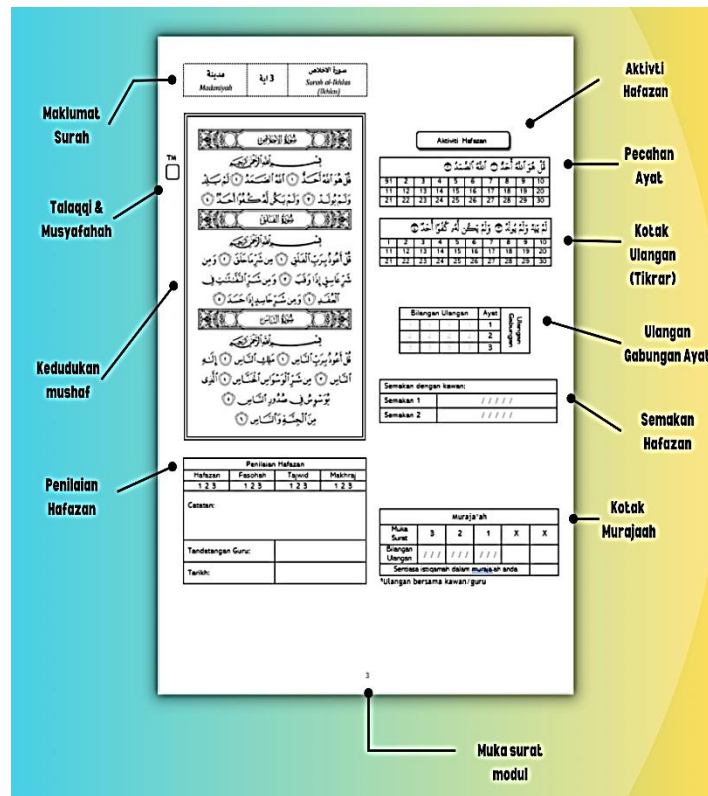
Maklumat Surah

Talaqqi & Musyafahah

Kedudukan mushaf

Penilaian Hafazan

| مدينة Madaniyah | 3 اية | سورة الاخلاص Surah al-Ikhlas (Ikhlas) |
|---|---|---|

TM

سُورَةُ الإِخْلَاصِ
بِسْمِ اللَّهِ الرَّحْمَٰنِ الرَّحِيمِ
قُلْ هُوَ اللَّهُ أَحَدٌ ۝١ اللَّهُ الصَّمَدُ ۝٢ لَمْ يَلِدْ وَلَمْ يُولَدْ ۝٣ وَلَمْ يَكُن لَّهُۥ كُفُوًا أَحَدٌۢ ۝٤
سُورَةُ الفَلَقِ
بِسْمِ اللَّهِ الرَّحْمَٰنِ الرَّحِيمِ
قُلْ أَعُوذُ بِرَبِّ الْفَلَقِ ۝١ مِن شَرِّ مَا خَلَقَ ۝٢ وَمِن شَرِّ غَاسِقٍ إِذَا وَقَبَ ۝٣ وَمِن شَرِّ النَّفَّٰثَٰتِ فِي الْعُقَدِ ۝٤ وَمِن شَرِّ حَاسِدٍ إِذَا حَسَدَ ۝٥
سُورَةُ النَّاسِ
بِسْمِ اللَّهِ الرَّحْمَٰنِ الرَّحِيمِ
قُلْ أَعُوذُ بِرَبِّ النَّاسِ ۝١ مَلِكِ النَّاسِ ۝٢ إِلَٰهِ النَّاسِ ۝٣ مِن شَرِّ الْوَسْوَاسِ الْخَنَّاسِ ۝٤ الَّذِى يُوَسْوِسُ فِى صُدُورِ النَّاسِ ۝٥ مِنَ الْجِنَّةِ وَالنَّاسِ ۝٦

| Penilaian Hafazan | | | |
|---|---|---|---|
| Hafazan | Fasohah | Tajwid | Makhraj |
| 1 2 3 | 1 2 3 | 1 2 3 | 1 2 3 |

Catatan:

Tandatangan Guru:

Tarikh:

Aktiviti Hafazan

Aktiviti Hafazan

قُلْ هُوَ اللَّهُ أَحَدٌ ۝ اللَّهُ الصَّمَدُ ۝

| 1 | 2 | 3 | 4 | 5 | 6 | 7 | 8 | 9 | 10 |
|---|---|---|---|---|---|---|---|---|---|
| 11 | 12 | 13 | 14 | 15 | 16 | 17 | 18 | 19 | 20 |
| 21 | 22 | 23 | 24 | 25 | 26 | 27 | 28 | 29 | 30 |

لَمْ يَلِدْ وَلَمْ يُولَدْ ۝ وَلَمْ يَكُن لَّهُۥ كُفُوًا أَحَدٌۢ ۝

| 1 | 2 | 3 | 4 | 5 | 6 | 7 | 8 | 9 | 10 |
|---|---|---|---|---|---|---|---|---|---|
| 11 | 12 | 13 | 14 | 15 | 16 | 17 | 18 | 19 | 20 |
| 21 | 22 | 23 | 24 | 25 | 26 | 27 | 28 | 29 | 30 |

| Bilangan Ulangan | Ayat | Ulangan Gabungan |
|---|---|---|
| | 1 | |
| | 2 | |
| | 3 | |

| Semakan dengan kawan: | |
|---|---|
| Semakan 1 | / / / / / |
| Semakan 2 | / / / / / |

| Muraja'ah | | | | | |
|---|---|---|---|---|---|
| Muka Surat | 3 | 2 | 1 | X | X |
| Bilangan Ulangan | / / / | / / / | / / / | | |
| Sentiasa istiqamah dalam muraja'ah anda | | | | | |

*Ulangan bersama kawan/guru

3

Aktiviti Hafazan

Pecahan Ayat

Kotak Ulangan (Tikrar)

Ulangan Gabungan Ayat

Semakan Hafazan

Kotak Murajaah

Muka surat modul